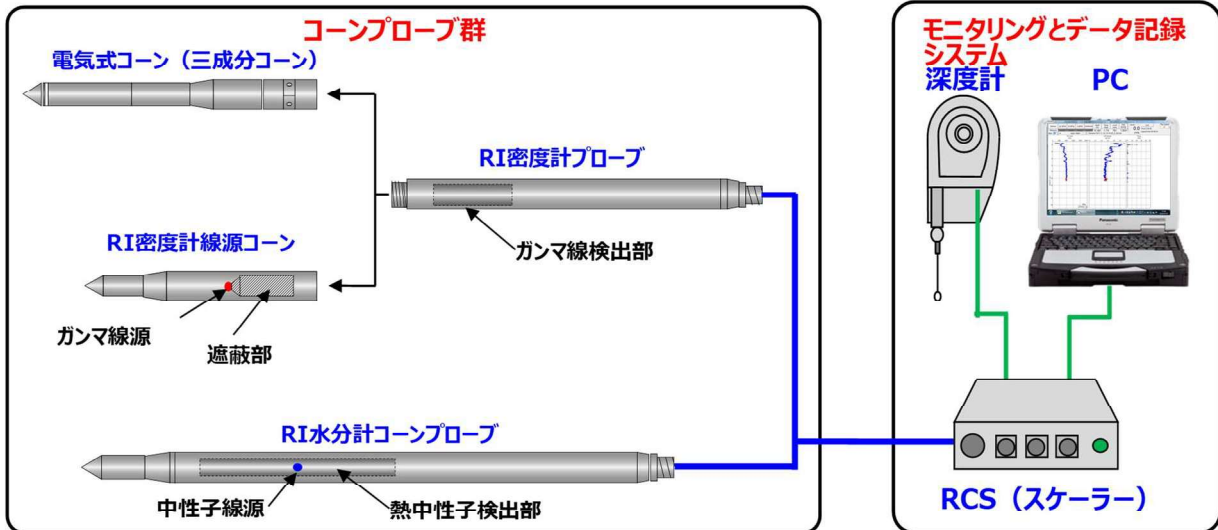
コーンプローブ群

電気式コーン（三成分コーン）

RI密度計プローブ

ガンマ線検出部

RI密度計線源コーン

ガンマ線源

遮蔽部

RI水分計コーンプローブ

中性子線源

熱中性子検出部

モニタリングとデータ記録システム

深度計

PC

Panasonic

RCS（スケーラー）